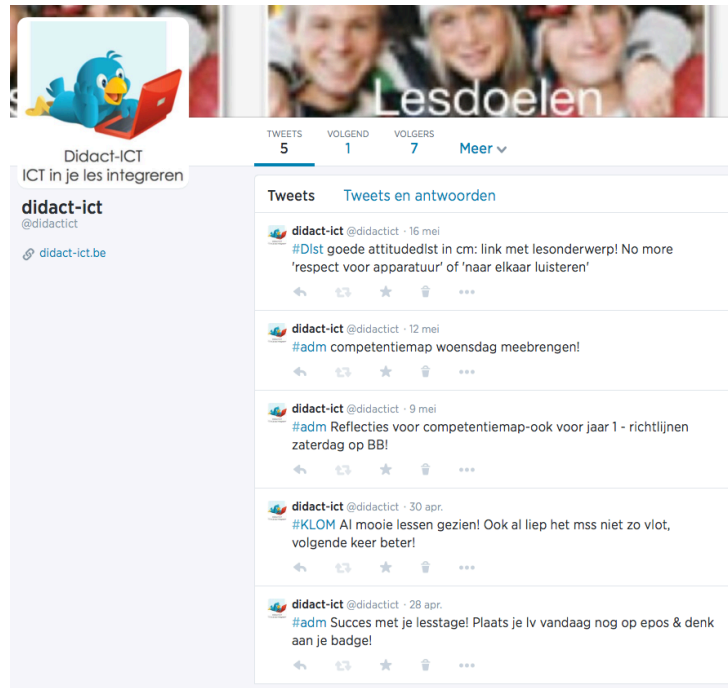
Lesdoelen

Didact-ICT
ICT in je les integreren

didact-ict
@didactict

didact-ict.be

TWEETS
5

VOLGEND
1

VOLGERS
7

Meer

Tweets

Tweets en antwoorden

didact-ict @didactict · 16 mei
#Dlst goede attitudedlst in cm: link met lesonderwerp! No more 'respect voor apparatuur' of 'naar elkaar luisteren'

didact-ict @didactict · 12 mei
#adm competentiemap woensdag meebrengen!

didact-ict @didactict · 9 mei
#adm Reflecties voor competentiemap-ook voor jaar 1 - richtlijnen zaterdag op BB!

didact-ict @didactict · 30 apr.
#KLOM Al mooie lessen gezien! Ook al liep het mss niet zo vlot, volgende keer beter!

didact-ict @didactict · 28 apr.
#adm Succes met je lesstage! Plaats je lv vandaag nog op epos & denk aan je badge!